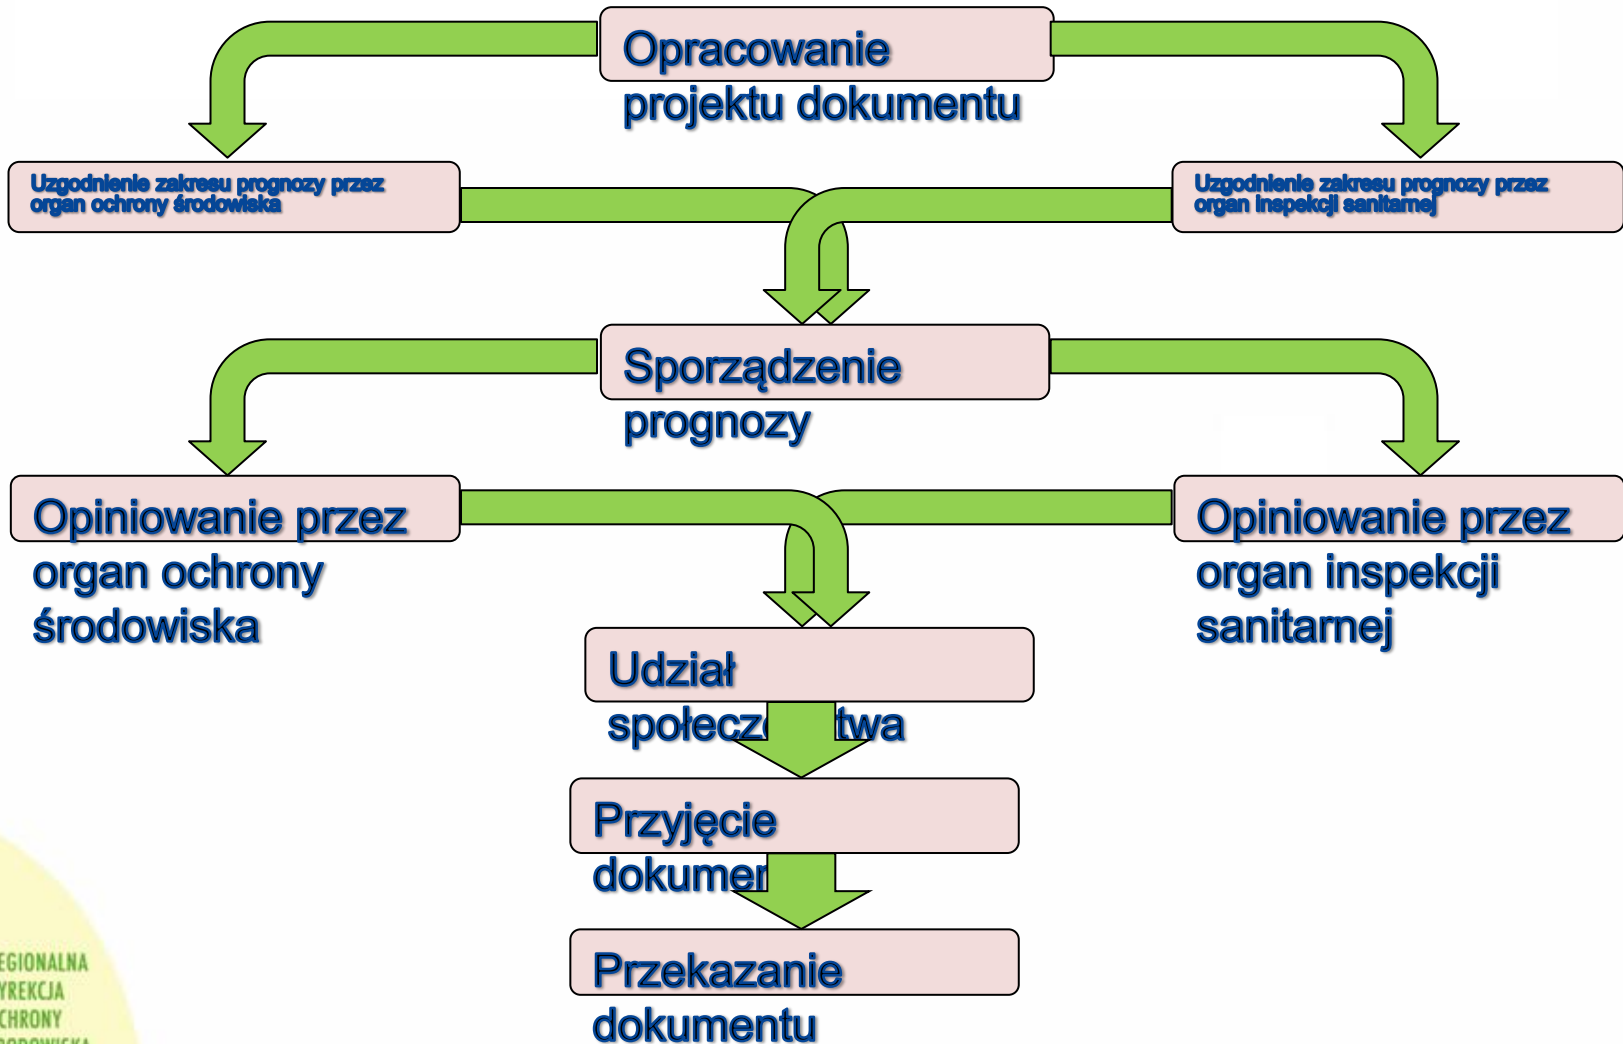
Opracowanie projektu dokumentu

Uzgodnienie zakresu prognozy przez organ ochrony środowiska

Uzgodnienie zakresu prognozy przez organ inspekcji sanitarnej

Sporządzenie prognozy

Opiniowanie przez organ ochrony środowiska

Opiniowanie przez organ inspekcji sanitarnej

Udział społecz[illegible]twa

Przyjęcie dokumen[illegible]

Przekazanie dokumentu

EGIONALNA
YREKCJA
CHRONY
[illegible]